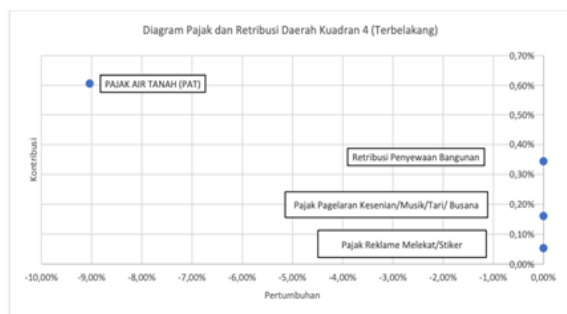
Diagram Pajak dan Retribusi Daerah Kuadran 4 (Terbelakang)

PAJAK AIR TANAH (PAT)

Retribusi Penyewaan Bangunan

Pajak Pagelaran Kesenian/Musik/Tari/ Busana

Pajak Reklame Melekat/Stiker

Kontribusi

0,70%
0,60%
0,50%
0,40%
0,30%
0,20%
0,10%
0,00%

-10,00% -9,00% -8,00% -7,00% -6,00% -5,00% -4,00% -3,00% -2,00% -1,00% 0,00%

Pertumbuhan